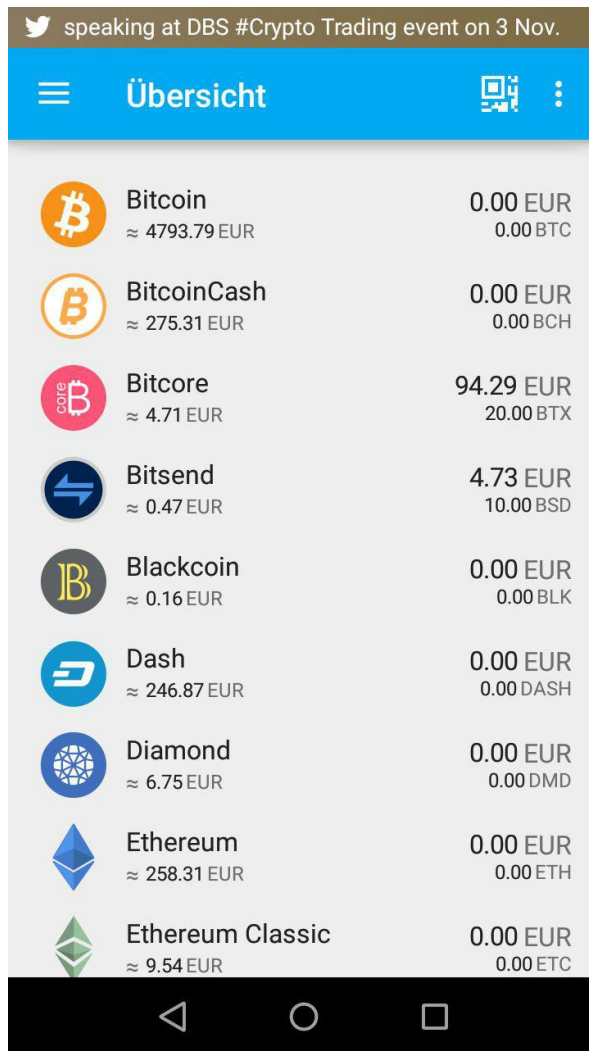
speaking at DBS #Crypto Trading event on 3 Nov.

Übersicht

Bitcoin
≈ 4793.79 EUR
0.00 EUR
0.00 BTC

BitcoinCash
≈ 275.31 EUR
0.00 EUR
0.00 BCH

core B

Bitcore
≈ 4.71 EUR
94.29 EUR
20.00 BTX

Bitsend
≈ 0.47 EUR
4.73 EUR
10.00 BSD

Blackcoin
≈ 0.16 EUR
0.00 EUR
0.00 BLK

Dash
≈ 246.87 EUR
0.00 EUR
0.00 DASH

Diamond
≈ 6.75 EUR
0.00 EUR
0.00 DMD

Ethereum
≈ 258.31 EUR
0.00 EUR
0.00 ETH

Ethereum Classic
≈ 9.54 EUR
0.00 EUR
0.00 ETC